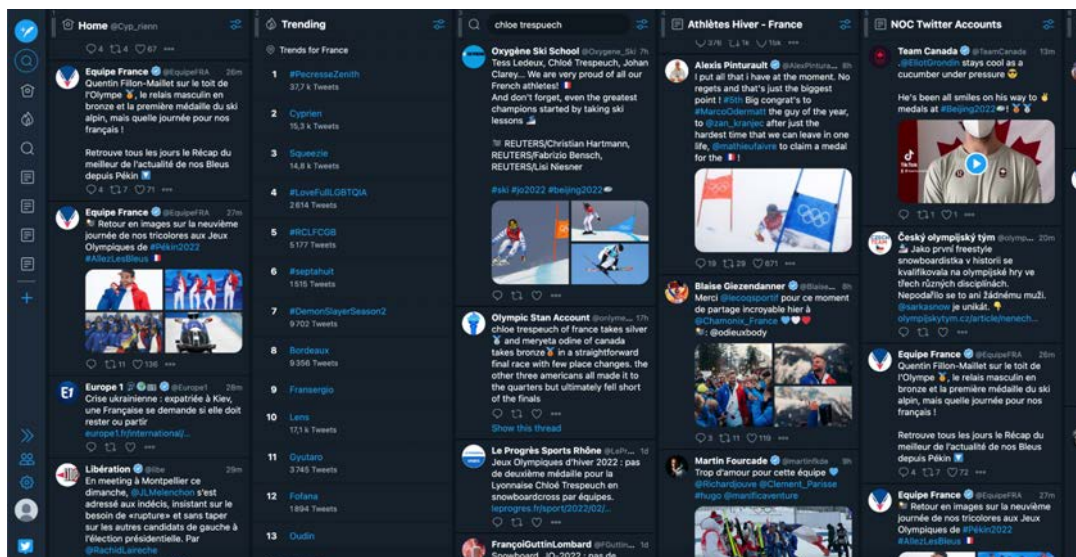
Home @Cyp_rienn

4 14 67

Equipe France @EquipeFRA 26m
Quentin Fillon-Maillet sur le toit de l'Olympe 🥇, le relais masculin en bronze et la première médaille du ski alpin, mais quelle journée pour nos français !

Retrouve tous les jours le Récap du meilleur de l'actualité de nos Bleus depuis Pékin

4 7 71

Equipe France @EquipeFRA 27m
Retour en images sur la neuvième journée de nos tricolores aux Jeux Olympiques de #Pékin2022
#AllezLesBleus

1 136

Europe 1 @Europe1 28m
Crise ukrainienne : expatriée à Kiev, une Française se demande si elle doit rester ou partir
europe1.fr/international/...

Libération @libe 29m
En meeting à Montpellier ce dimanche, @JLMelenchon s'est adressé aux indécis, insistant sur le besoin de «rupture» et sans taper sur les autres candidats de gauche à l'élection présidentielle. Par @RachidLaireche

Trending

Trends for France

1 #PecresseZenith
37,7 k Tweets

2 Cyprien
15,3 k Tweets

3 Squeezie
14,6 k Tweets

4 #LoveFullLGBTQIA
2614 Tweets

5 #RCLFCGB
5177 Tweets

6 #septahuit
1515 Tweets

7 #DemonSlayerSeason2
9702 Tweets

8 Bordeaux
9356 Tweets

9 Fransergio

10 Lens
17,1 k Tweets

11 Gyutaro
3745 Tweets

12 Fofana
1894 Tweets

13 Oudin

chloe trespeuch

Oxygène Ski School @Oxygene_Ski 7h
Tess Ledeux, Chloé Trespeuch, Johan Clarey... We are very proud of all our French athletes!
And don't forget, even the greatest champions started by taking ski lessons

REUTERS/Christian Hartmann, REUTERS/Fabrizio Bensch, REUTERS/Lisi Niesner

#ski #jo2022 #beijing2022

Olympic Stan Account @onlyme... 17h
chloe trespeuch of france takes silver 🥈 and meryeta odine of canada takes bronze 🥉 in a straightforward final race with few place changes. the other three americans all made it to the quarters but ultimately fell short of the finals
Show this thread

Le Progrès Sports Rhône @LePr... 1d
Jeux Olympiques d'hiver 2022 : pas de deuxième médaille pour la Lyonnaise Chloé Trespeuch en snowboardcross par équipes.
leprogres.fr/sport/2022/02/...

FrançoiGuttinLombard @FGuttin... 1d
Snowboard - JO-2022 : pas de

Athlètes Hiver - France

376 1k 15k

Alexis Pinturault @AlexPintura... 8h
I put all that i have at the moment. No regets and that's just the biggest point ! #5th Big congrat's to #MarcoOdermatt the guy of the year, to @zan_kranjec after just the hardest time that we can leave in one life, @mathieufaivre to claim a medal for the

19 29 871

Blaise Giezendanner @Blaise... 8h
Merci @lecoqsportif pour ce moment de partage incroyable hier à @Chamonix_France
@odieuxbody

3 11 119

Martin Fourcade @martinfkde 9h
Trop d'amour pour cette équipe
@Richardjouve @Clement_Parisse #hugo #manificaventure

NOC Twitter Accounts

Team Canada @TeamCanada 13m
.@ElliotGrondin stays cool as a cucumber under pressure 😎

He's been all smiles on his way to medals at #Beijing2022

1 1

Český olympijský tým @olymp... 20m
Jako první freestyle snowboardistka v historii se kvalifikovala na olympijské hry ve třech různých disciplínách. Nepodařilo se to ani žádnému muži. @sarkasnow je unikát.
olympijskytym.cz/article/nenech...

Equipe France @EquipeFRA 26m
Quentin Fillon-Maillet sur le toit de l'Olympe 🥇, le relais masculin en bronze et la première médaille du ski alpin, mais quelle journée pour nos français !

Retrouve tous les jours le Récap du meilleur de l'actualité de nos Bleus depuis Pékin

4 7 72

Equipe France @EquipeFRA 27m
Retour en images sur la neuvième journée de nos tricolores aux Jeux Olympiques de #Pékin2022
#AllezLesBleus